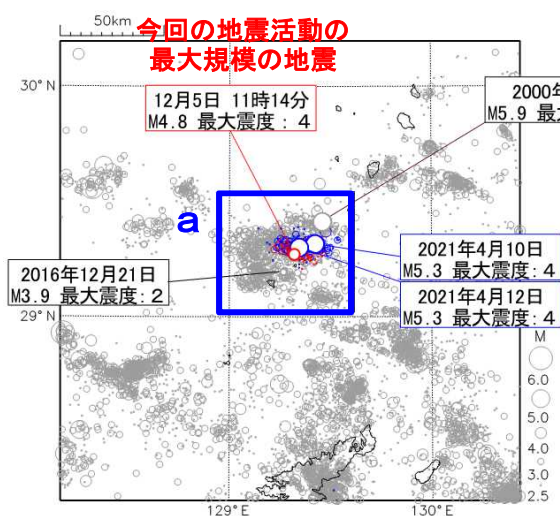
50km

今回の地震活動の
最大規模の地震

30° N

12月5日 11時14分
M4.8 最大震度：4

2000年
M5.9 最

a

2021年4月10日
M5.3 最大震度：4

2016年12月21日
M3.9 最大震度：2

2021年4月12日
M5.3 最大震度：4

29° N

M
6.0
5.0
4.0
3.0
2.5

129° E

130° E